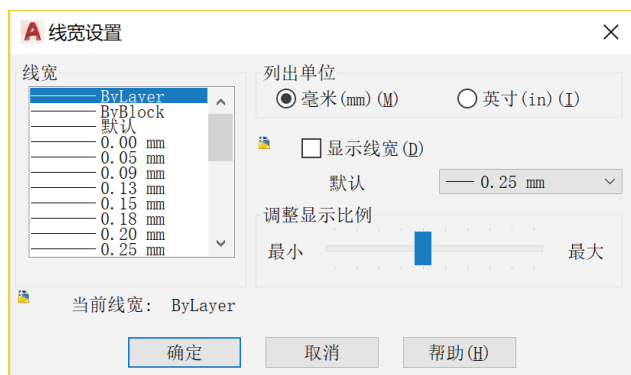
线宽设置

线宽

ByLayer
ByBlock
默认
0.00 mm
0.05 mm
0.09 mm
0.13 mm
0.15 mm
0.18 mm
0.20 mm
0.25 mm

列出单位

毫米(mm)(M)

英寸(in)(I)

显示线宽(D)

默认

0.25 mm

调整显示比例

最小

最大

当前线宽: ByLayer

确定

取消

帮助(H)